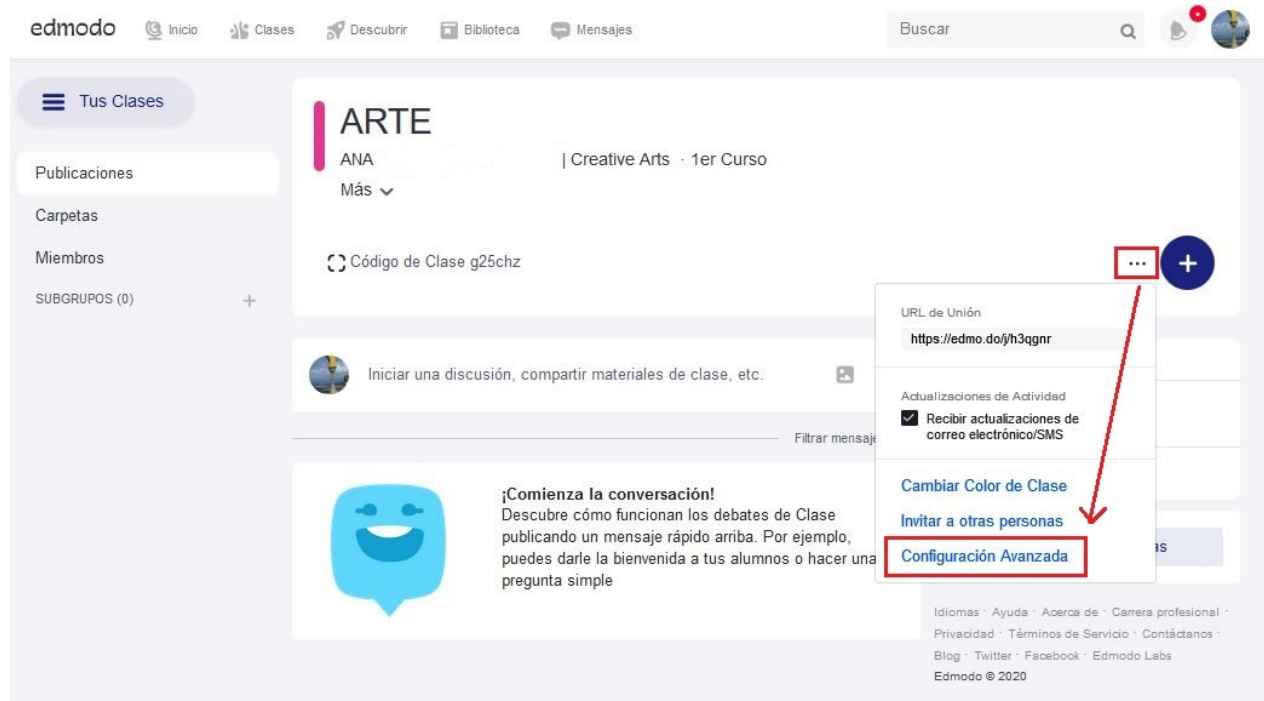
edmodo Inicio Clases Descubrir Biblioteca Mensajes Buscar

Tus Clases

Publicaciones
Carpetas
Miembros
SUBGRUPOS (0) +

ARTE
ANA | Creative Arts · 1er Curso
Más

Código de Clase g25chz

...
+

URL de Unión
https://edmo.do/j/h3qgnr

Actualizaciones de Actividad
Recibir actualizaciones de correo electrónico/SMS

Cambiar Color de Clase
Invitar a otras personas
Configuración Avanzada

Iniciar una discusión, compartir materiales de clase, etc.

Filtrar mensaje

¡Comienza la conversación!
Descubre cómo funcionan los debates de Clase publicando un mensaje rápido arriba. Por ejemplo, puedes darle la bienvenida a tus alumnos o hacer una pregunta simple

as

Idiomas · Ayuda · Acerca de · Carrera profesional · Privacidad · Términos de Servicio · Contáctanos · Blog · Twitter · Facebook · Edmodo Labs
Edmodo © 2020